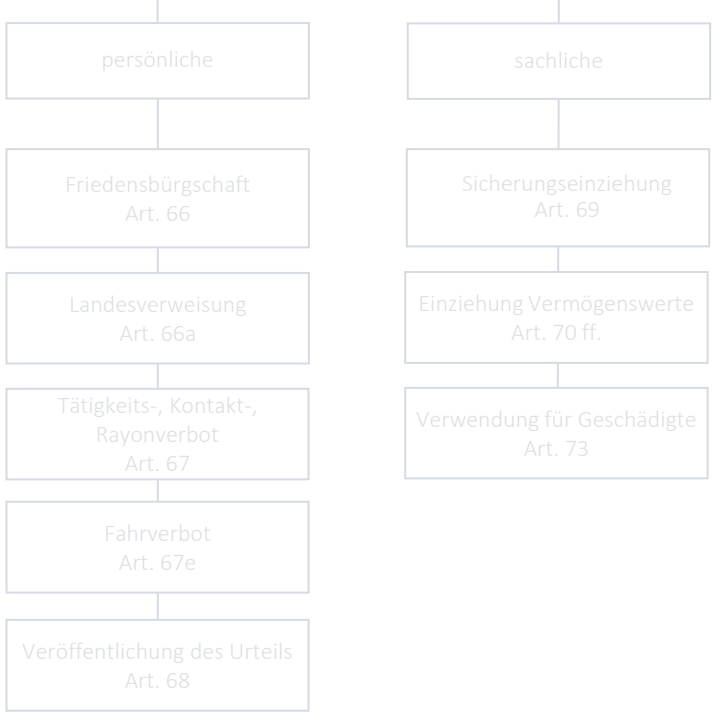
persönliche

Friedensbürgschaft
Art. 66

Landesverweisung
Art. 66a

Tätigkeits-, Kontakt-, Rayonverbot
Art. 67

Fahrverbot
Art. 67e

Veröffentlichung des Urteils
Art. 68

sachliche

Sicherungseinziehung
Art. 69

Einziehung Vermögenswerte
Art. 70 ff.

Verwendung für Geschädigte
Art. 73